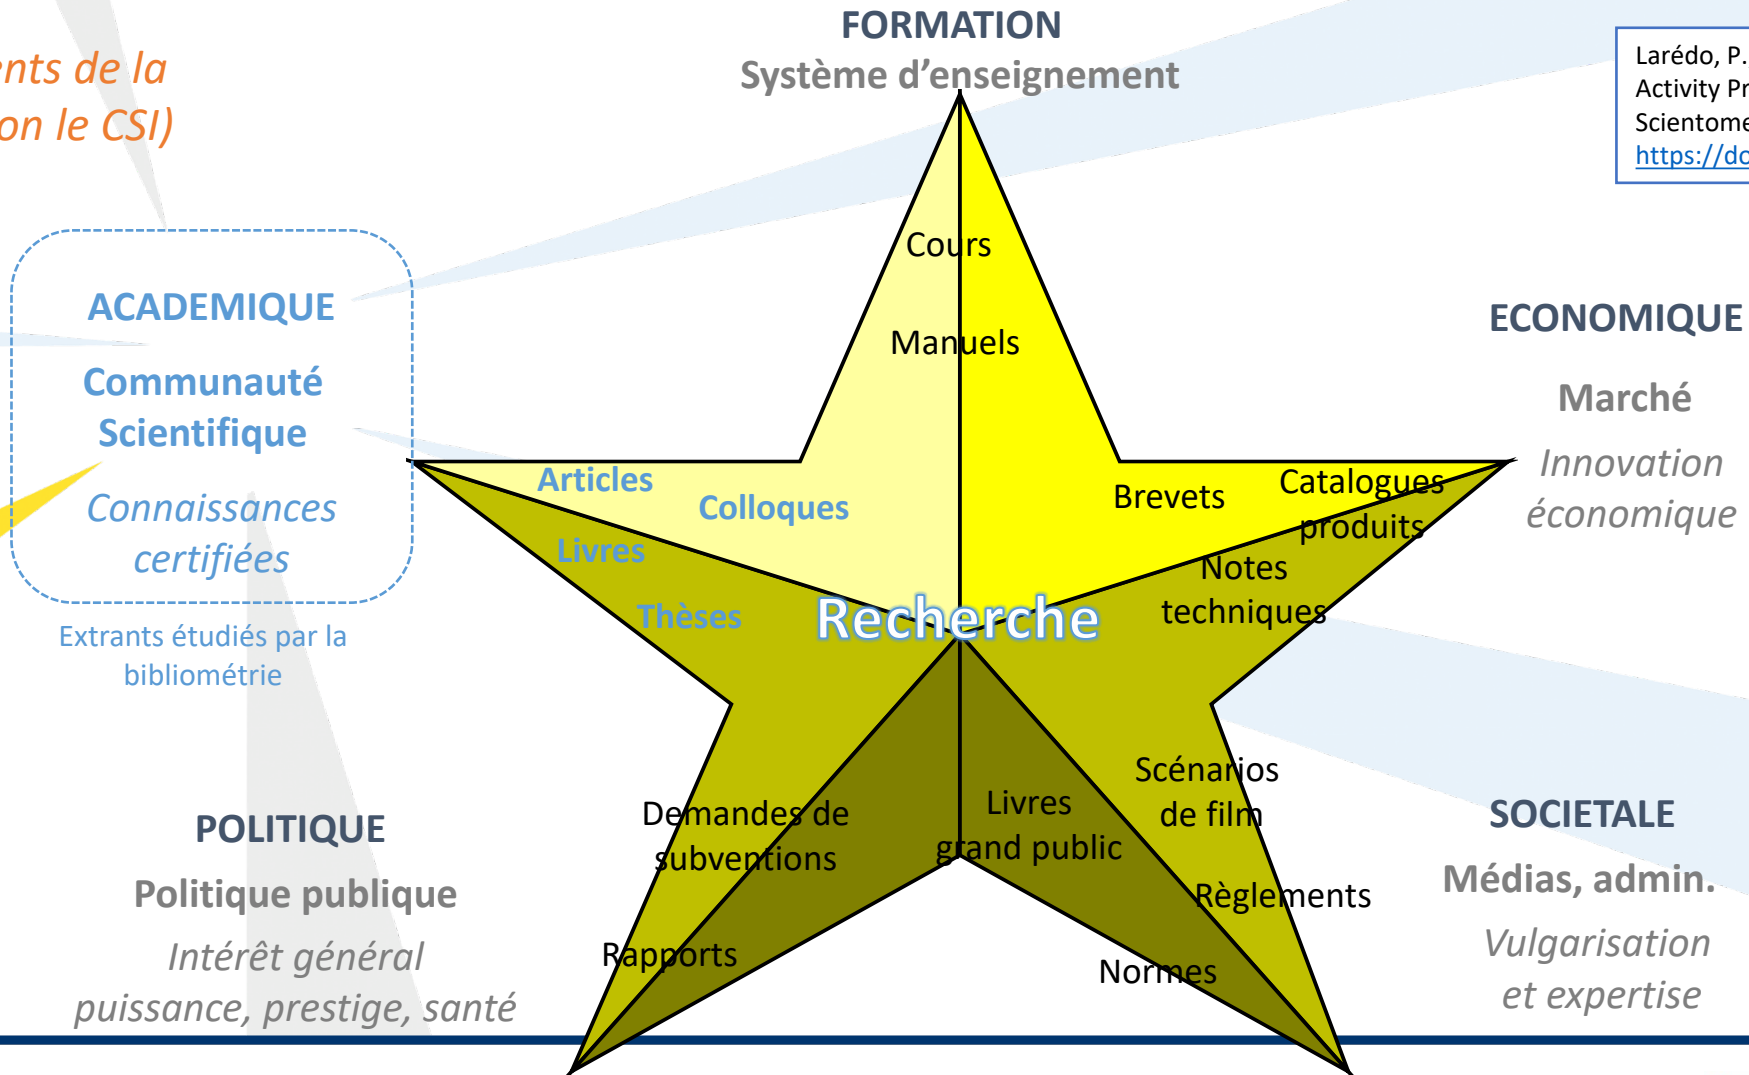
nts de la
on le CSI)

FORMATION
Système d'enseignement

Larédo, P.
Activity Pr
Scientome
https://do

ACADEMIQUE
Communauté Scientifique
Connaissances certifiées

Extrants étudiés par la bibliométrie

Cours
Manuels

ECONOMIQUE
Marché
Innovation économique

Articles
Colloques
Livres
Thèses

Brevets
Catalogues produits
Notes techniques

Recherche

POLITIQUE
Politique publique
Intérêt général
puissance, prestige, santé

Demandes de subventions
Rapports

Livres grand public

Scénarios de film
Règlements
Normes

SOCIETALE
Médias, admin.
Vulgarisation et expertise